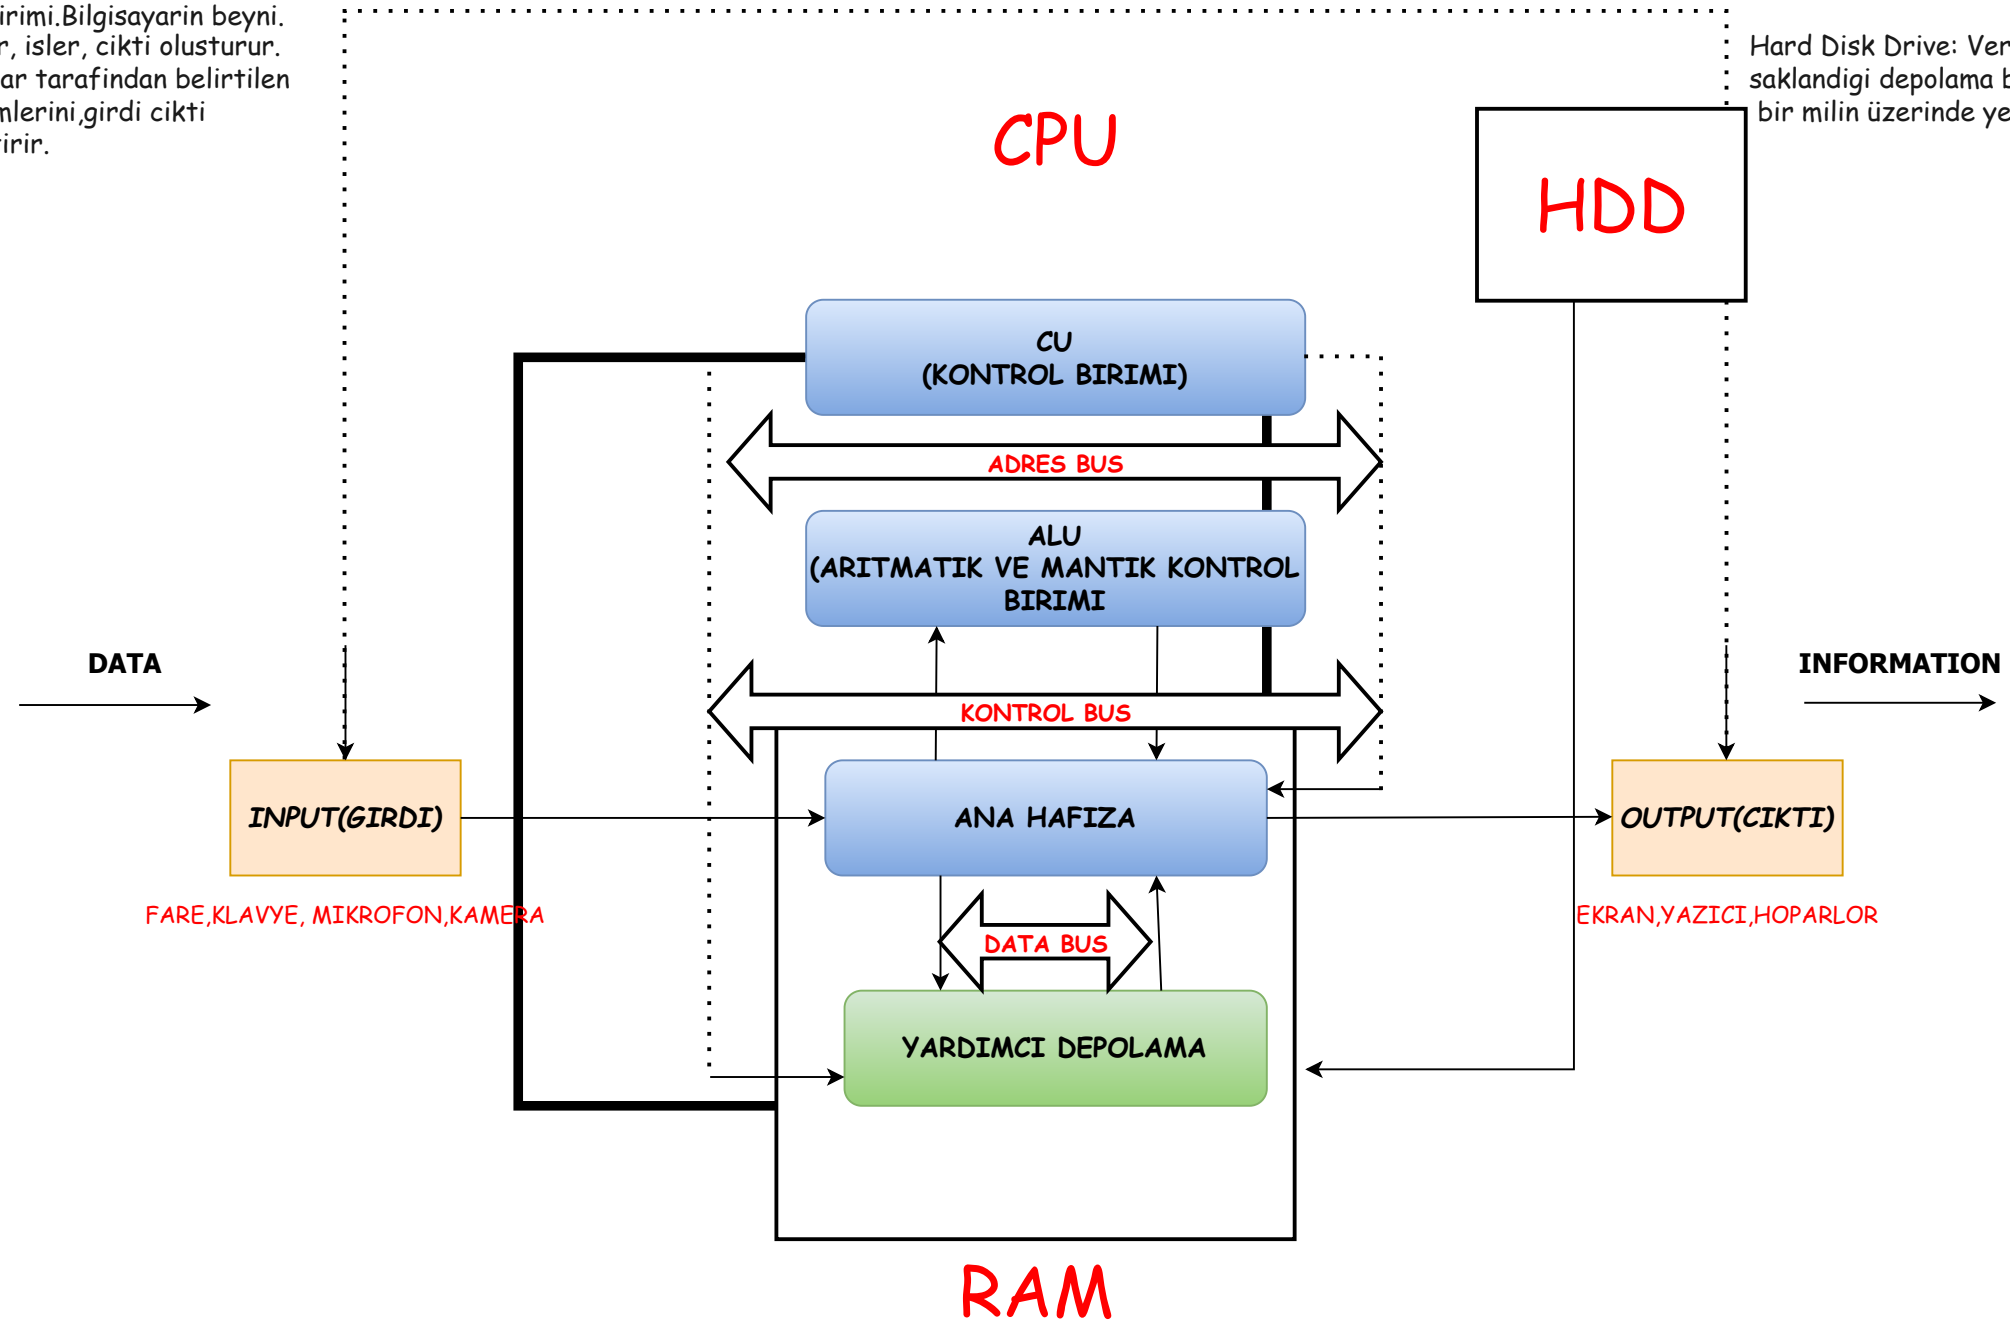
irimi.Bilgisayarin beyni.
r, isler, cikti olusturur.
ar tarafindan belirtilen
mlerini,girdi cikti
irir.

Hard Disk Drive: Ver
saklandigi depolama b
bir milin üzerinde ye

CPU

HDD

CU
(KONTROL BIRIMI)

ADRES BUS

ALU
(ARITMATIK VE MANTIK KONTROL BIRIMI

DATA

INFORMATION

KONTROL BUS

INPUT(GIRDI)

ANA HAFIZA

OUTPUT(CIKTI)

FARE,KLAVYE, MIKROFON,KAMERA

EKRAN,YAZICI,HOPARLOR

DATA BUS

YARDIMCI DEPOLAMA

RAM